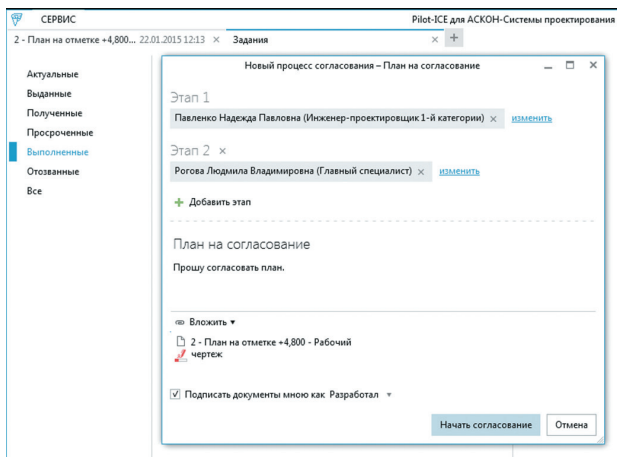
СЕРВИС

Pilot-ICE для АСКОН-Системы проектирования

2 - План на отметке +4,800... 22.01.2015 12:13 ×

Задания ×

+

Актуальные

Выданные

Полученные

Просроченные

Выполненные

Отозванные

Все

Новый процесс согласования – План на согласование

Этап 1

Павленко Надежда Павловна (Инженер-проектировщик 1-й категории) × изменить

Этап 2 ×

Рогова Людмила Владимировна (Главный специалист) × изменить

+ Добавить этап

План на согласование

Прошу согласовать план.

Вложить ▾

2 - План на отметке +4,800 - Рабочий чертеж

Подписать документы мною как Разработал ▾

Начать согласование

Отмена